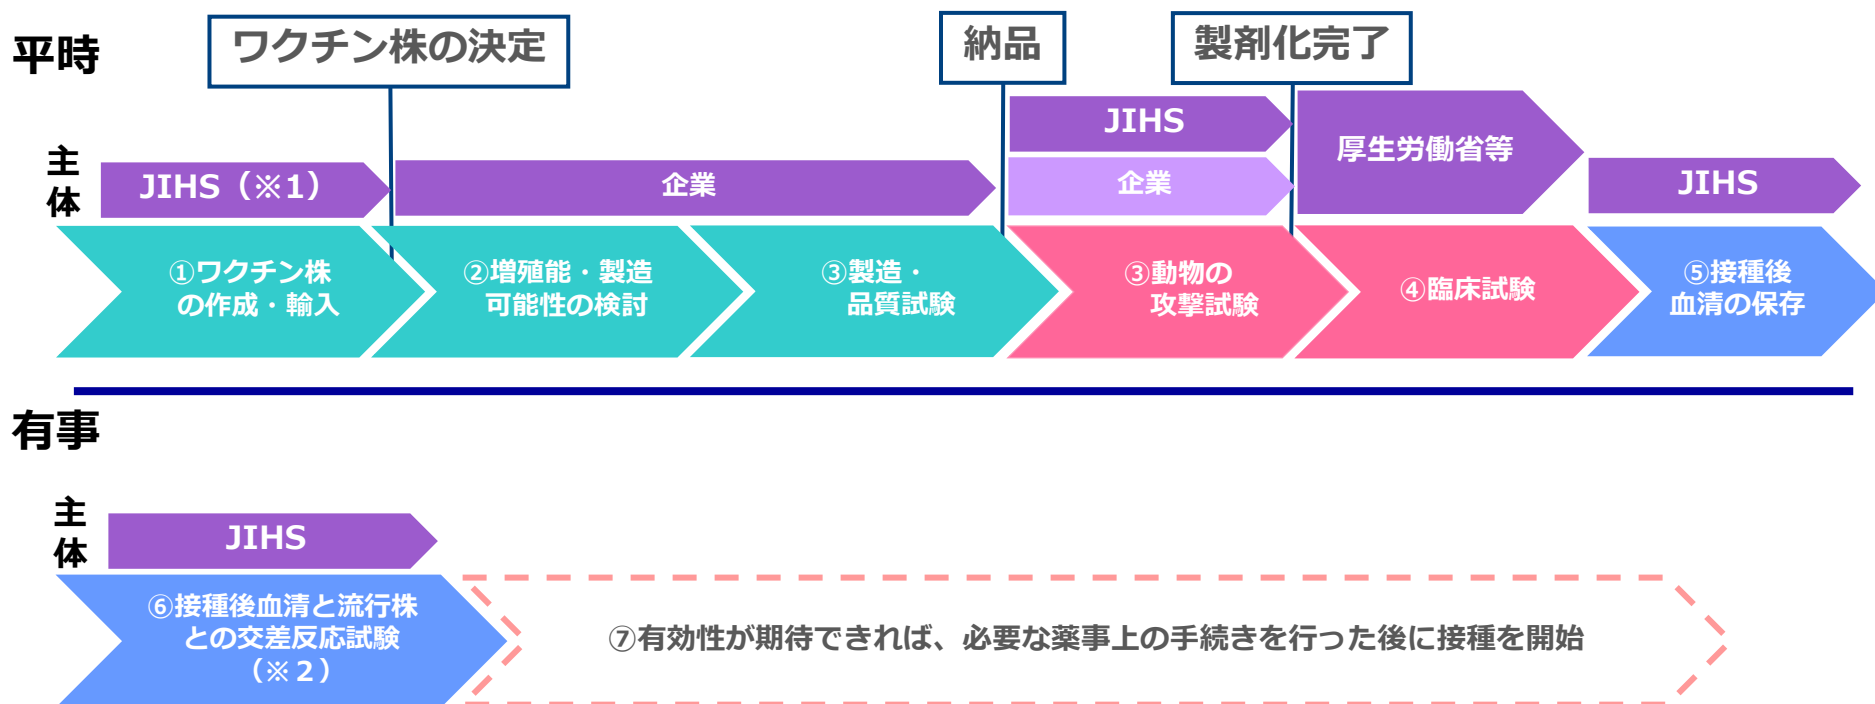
平時

ワクチン株の決定

納品

製剤化完了

主体

JIHS（※1）

企業

JIHS

企業

厚生労働省等

JIHS

①ワクチン株の作成・輸入

②増殖能・製造可能性の検討

③製造・品質試験

③動物の攻撃試験

④臨床試験

⑤接種後血清の保存

有事

主体

JIHS

⑥接種後血清と流行株との交差反応試験（※２）

⑦有効性が期待できれば、必要な薬事上の手続きを行った後に接種を開始